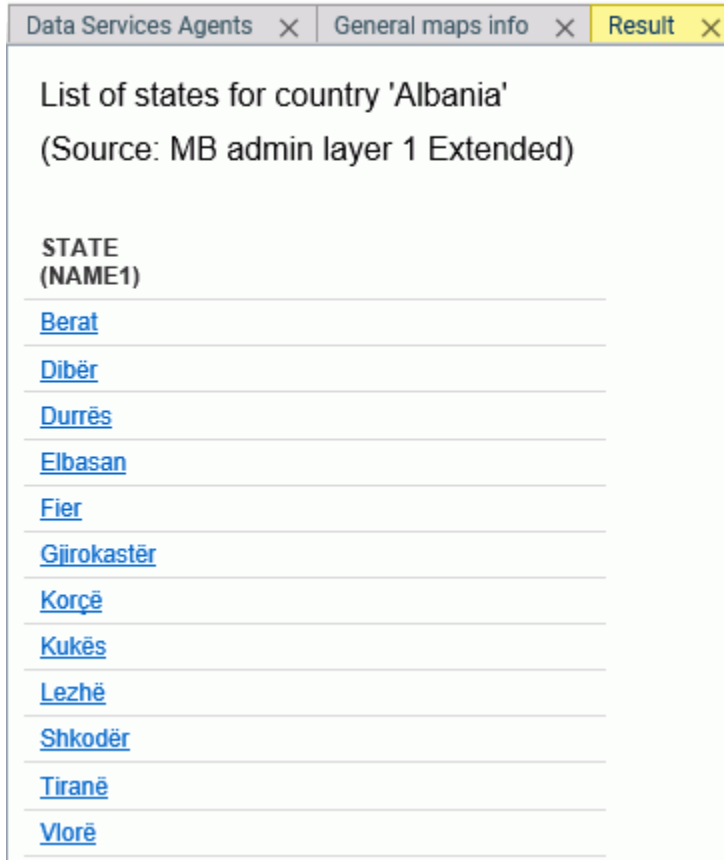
Data Services Agents × General maps info × Result ×

List of states for country 'Albania'
(Source: MB admin layer 1 Extended)

| STATE (NAME1) |
|---|
| Berat |
| Dibër |
| Durrës |
| Elbasan |
| Fier |
| Gjirokastër |
| Korçë |
| Kukës |
| Lezhë |
| Shkodër |
| Tiranë |
| Vlorë |